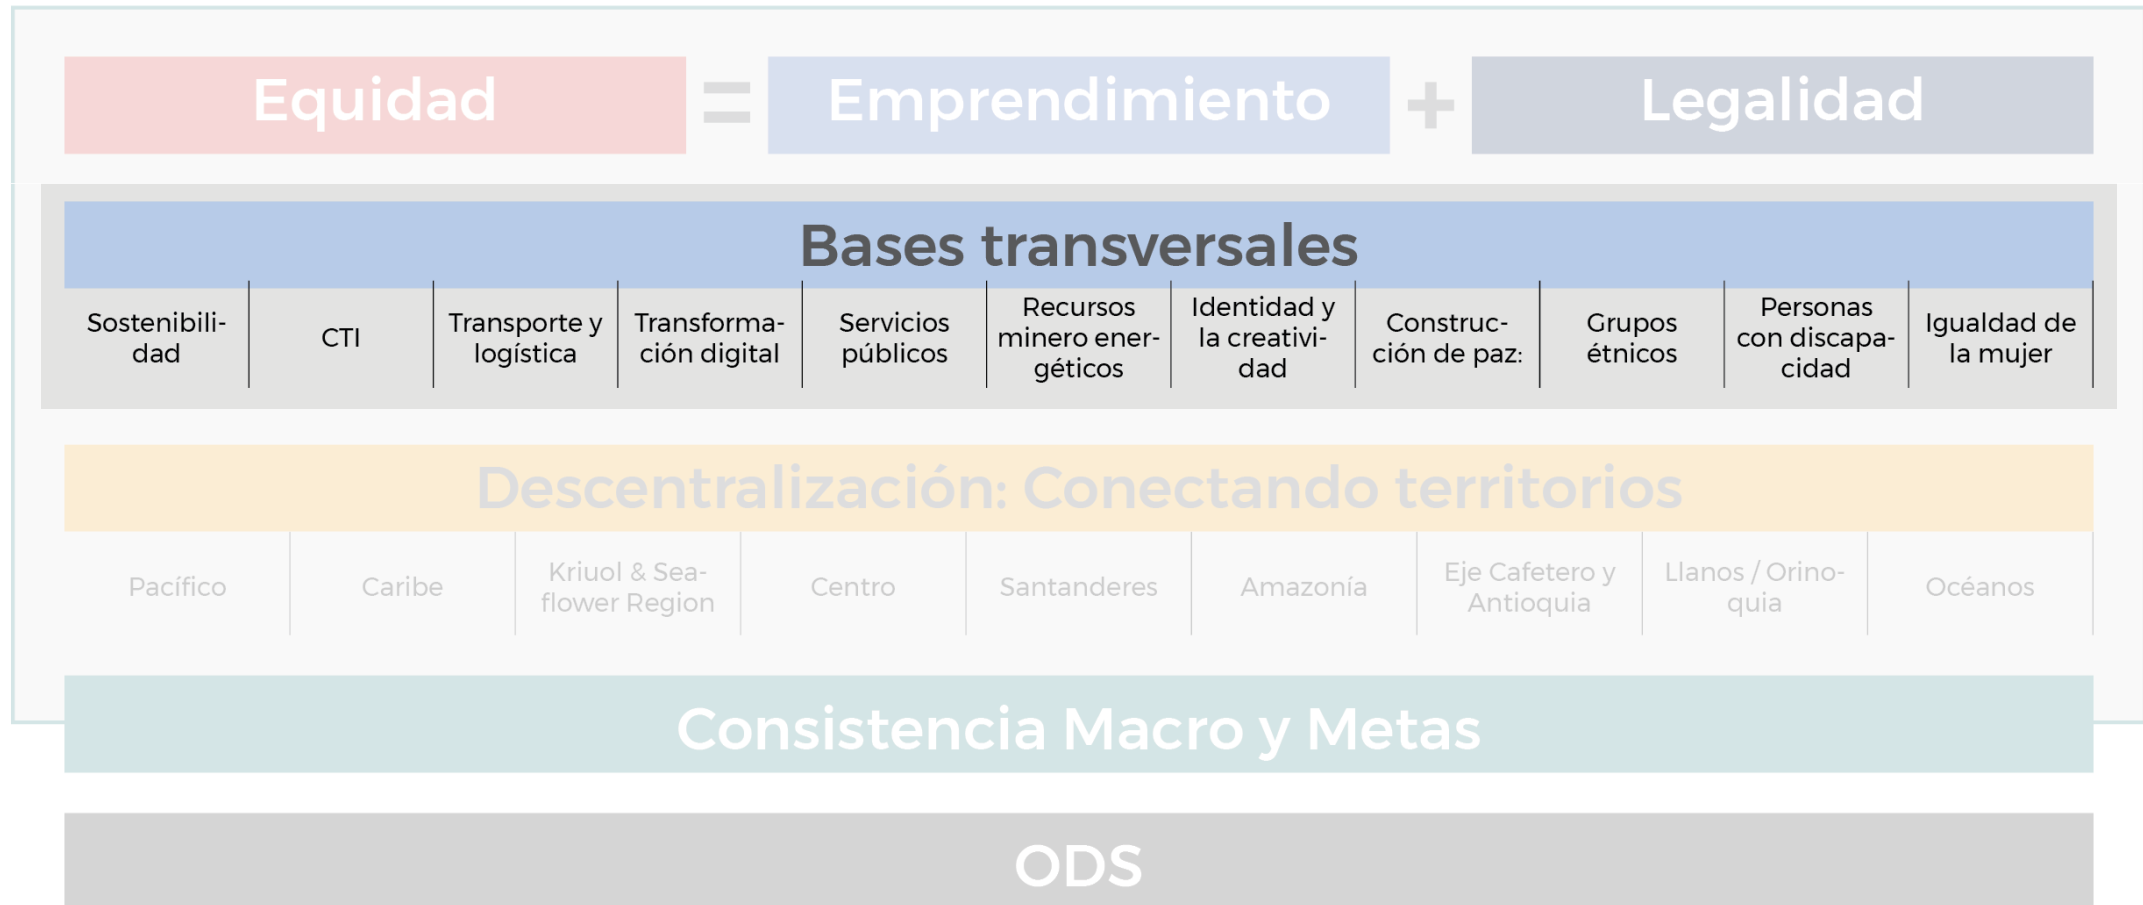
Equidad = Emprendimiento + Legalidad

Bases transversales

| Sostenibilidad | CTI | Transporte y logística | Transformación digital | Servicios públicos | Recursos minero energéticos | Identidad y la creatividad | Construcción de paz: | Grupos étnicos | Personas con discapacidad | Igualdad de la mujer |
|---|---|---|---|---|---|---|---|---|---|---|

Descentralización: Conectando territorios

| Pacífico | Caribe | Kriuol & Seaflower Region | Centro | Santanderes | Amazonía | Eje Cafetero y Antioquia | Llanos / Orinoquia | Océanos |
|---|---|---|---|---|---|---|---|---|

Consistencia Macro y Metas

ODS